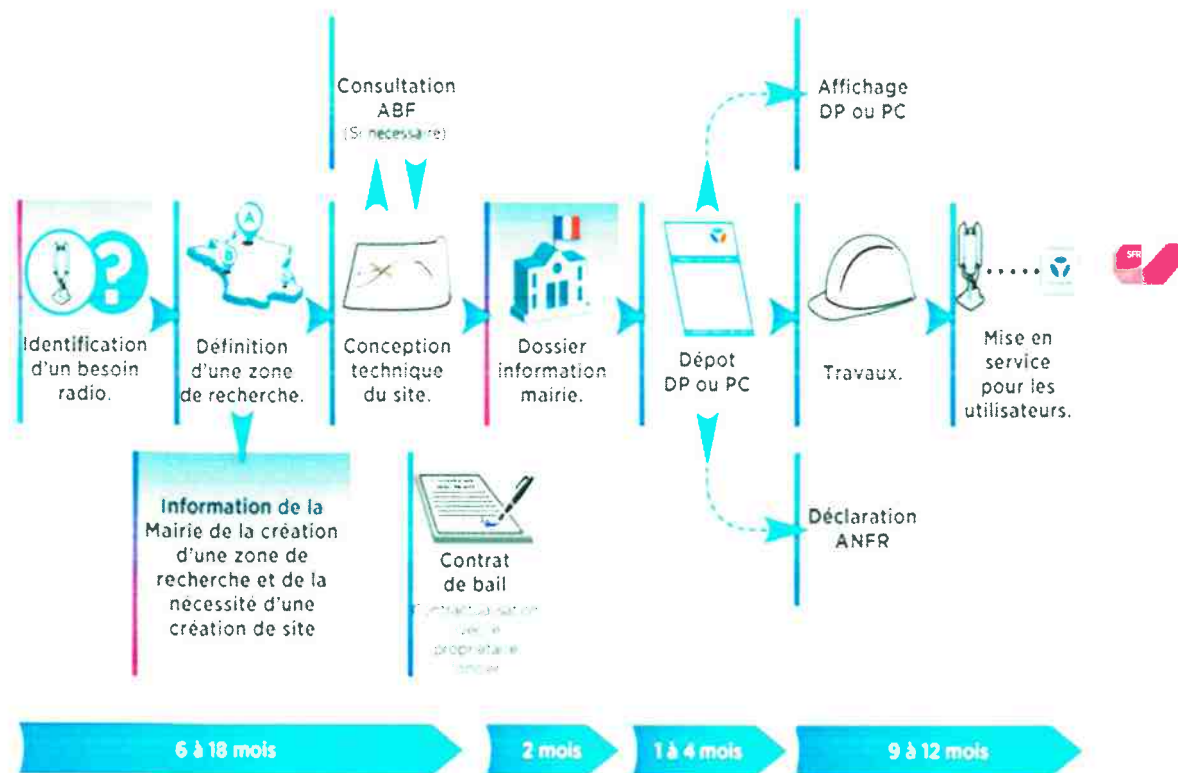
Consultation ABF
(Si nécessaire)

Affichage DP ou PC

Identification d'un besoin radio.

Définition d'une zone de recherche.

Conception technique du site.

Dossier information mairie.

Dépot DP ou PC

Travaux.

Mise en service pour les utilisateurs.

SFR

Information de la Mairie de la création d'une zone de recherche et de la nécessité d'une création de site

Contrat de bail
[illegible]

Déclaration ANFR

6 à 18 mois

2 mois

1 à 4 mois

9 à 12 mois